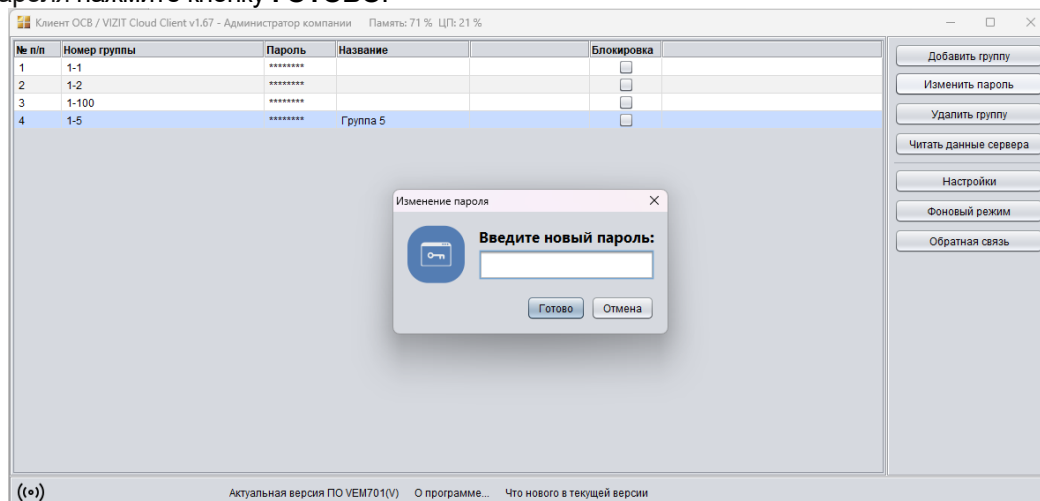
ароля нажмите кнопку **Готово**.

Клиент ОСВ / VIZIT Cloud Client v1.67 - Администратор компании Память: 71 % ЦП: 21 %

| № п/п | Номер группы | Пароль | Название | | Блокировка |
|---|---|---|---|---|---|
| 1 | 1-1 | ******** | | | |
| 2 | 1-2 | ******** | | | |
| 3 | 1-100 | ******** | | | |
| 4 | 1-5 | ******** | Группа 5 | | |

Добавить группу
Изменить пароль
Удалить группу
Читать данные сервера
Настройки
Фоновый режим
Обратная связь

Изменение пароля
Введите новый пароль:
Готово Отмена

Актуальная версия ПО VEM701(V) О программе... Что нового в текущей версии